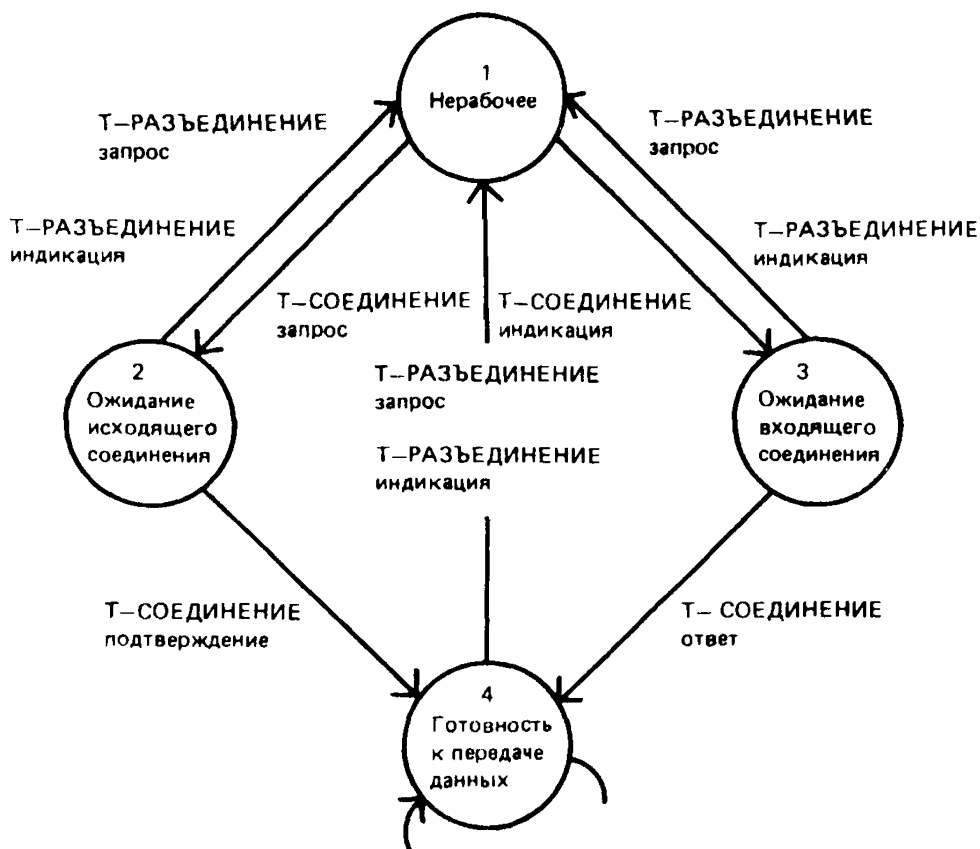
1
Нерабочее

Т–РАЗЪЕДИНЕНИЕ
запрос

Т–РАЗЪЕДИНЕНИЕ
запрос

Т–РАЗЪЕДИНЕНИЕ
индикация

Т–РАЗЪЕДИНЕНИЕ
индикация

Т–СОЕДИНЕНИЕ
запрос

Т–СОЕДИНЕНИЕ
индикация

2
Ожидание исходящего соединения

Т–РАЗЪЕДИНЕНИЕ
запрос

3
Ожидание входящего соединения

Т–РАЗЪЕДИНЕНИЕ
индикация

Т–СОЕДИНЕНИЕ
подтверждение

Т– СОЕДИНЕНИЕ
ответ

4
Готовность к передаче данных